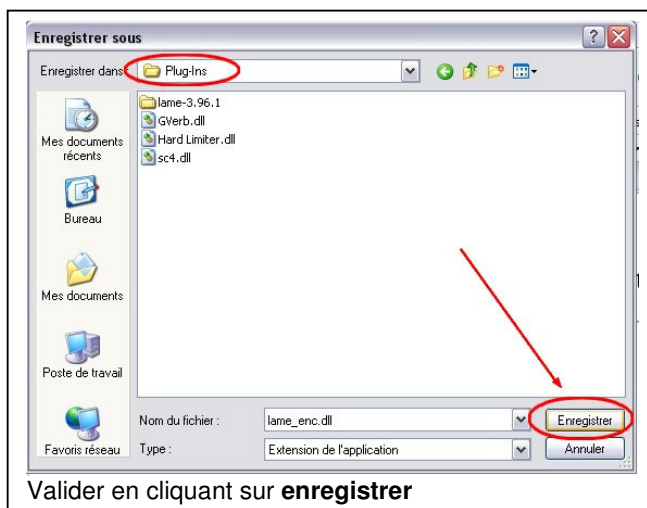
Enregistrer sous

Enregistrer dans : Plug-Ins

lame-3.96.1
GVerb.dll
Hard Limiter.dll
sc4.dll

Mes documents récents

Bureau

Mes documents

Poste de travail

Favoris réseau

Nom du fichier : lame_enc.dll

Type : Extension de l'application

Enregistrer

Annuler

Valider en cliquant sur **enregistrer**